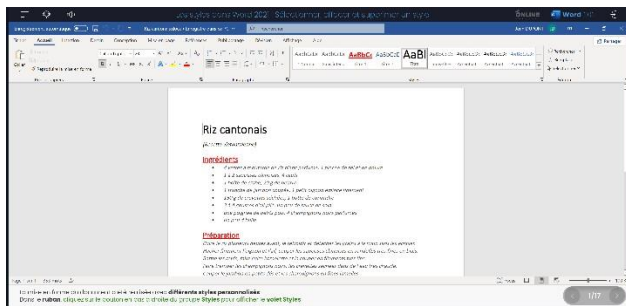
Riz cantonais

Ingrédients

Préparation

Word

Accueil

Enregistrement automatique

Partager

1/17

Le ruban donne accès à différents styles personnalisés

Dans le ruban, cliquez sur le bouton en bas à droite du groupe Styles pour afficher le volet Styles